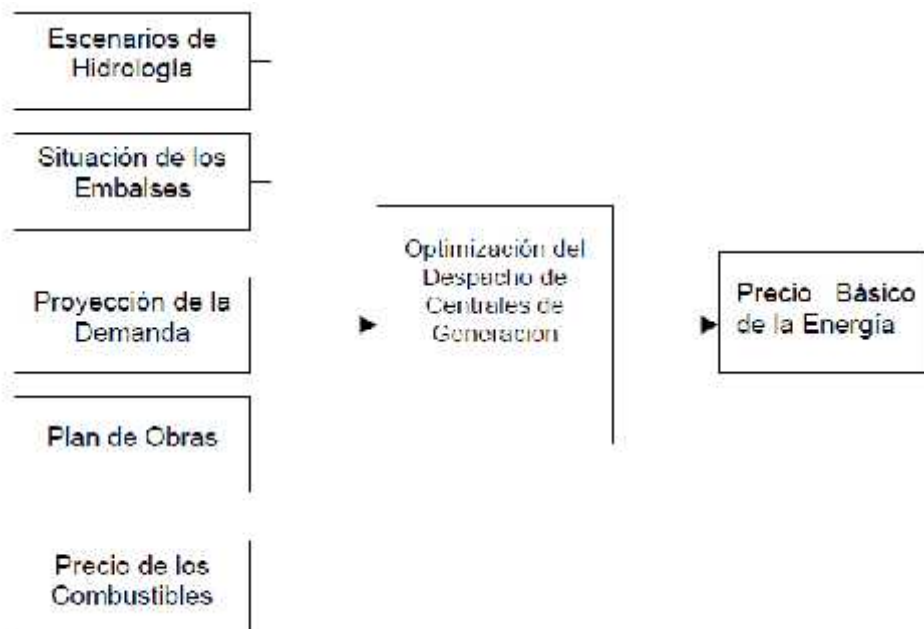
Escenarios de Hidrologia

Situación de los Embalses

Proyección de la Demanda

Plan de Obras

Precio de los Combustibles

Optimización del Despacho de Centrales de Generacion

Precio Básico de la Energía